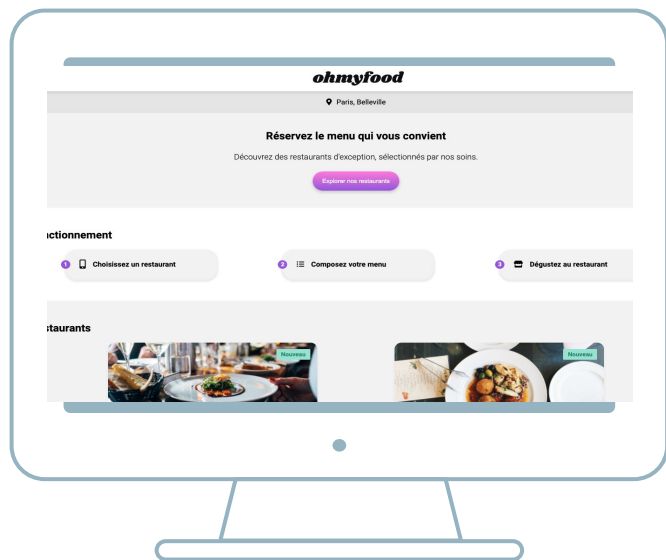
ohmyfood

Paris, Belleville

Réservez le menu qui vous convient

Découvrez des restaurants d'exception, sélectionnés par nos soins.

Explorer nos restaurants

ctionnement

1 Choisissez un restaurant

2 Composez votre menu

3 Dégustez au restaurant

staurants

Nouveau

Nouveau